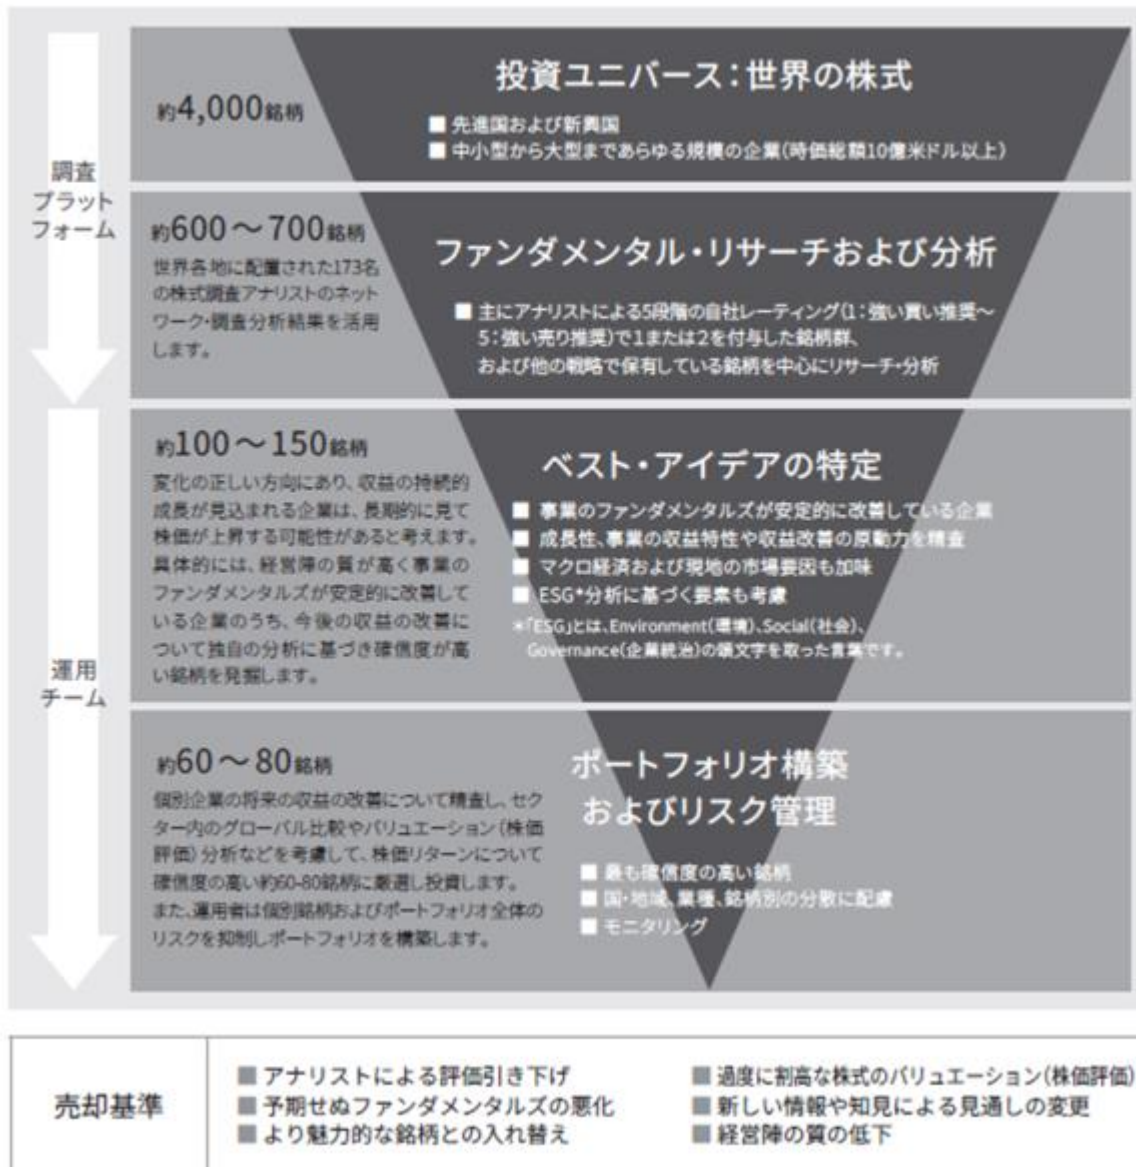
調査プラットフォーム

約4,000銘柄

投資ユニバース：世界の株式

■ 先進国および新興国
■ 中小型から大型まであらゆる規模の企業(時価総額10億米ドル以上)

約600～700銘柄

世界各地に配置された173名の株式調査アナリストのネットワーク・調査分析結果を活用します。

ファンダメンタル・リサーチおよび分析

■ 主にアナリストによる5段階の自社レーティング(1：強い買い推奨～5：強い売り推奨)で1または2を付与した銘柄群、および他の戦略で保有している銘柄を中心にリサーチ・分析

運用チーム

約100～150銘柄

変化の正しい方向にあり、収益の持続的成長が見込まれる企業は、長期的に見て株価が上昇する可能性があると考えます。具体的には、経営陣の質が高く事業のファンダメンタルズが安定的に改善している企業のうち、今後の収益の改善について独自の分析に基づき確信度が高い銘柄を発掘します。

ベスト・アイデアの特定

■ 事業のファンダメンタルズが安定的に改善している企業
■ 成長性、事業の収益特性や収益改善の原動力を精査
■ マクロ経済および現地の市場要因も加味
■ ESG*分析に基づく要素も考慮
*「ESG」とは、Environment(環境)、Social(社会)、Governance(企業統治)の頭文字を取った言葉です。

約60～80銘柄

個別企業の将来の収益の改善について精査し、セクター内のグローバル比較やバリュエーション(株価評価)分析などを考慮して、株価リターンについて確信度の高い約60-80銘柄に厳選し投資します。また、運用者は個別銘柄およびポートフォリオ全体のリスクを抑制しポートフォリオを構築します。

ポートフォリオ構築およびリスク管理

■ 最も確信度の高い銘柄
■ 国・地域、業種、銘柄別の分散に配慮
■ モニタリング

売却基準

■ アナリストによる評価引き下げ
■ 予期せぬファンダメンタルズの悪化
■ より魅力的な銘柄との入れ替え
■ 過度に割高な株式のバリュエーション(株価評価)
■ 新しい情報や知見による見通しの変更
■ 経営陣の質の低下